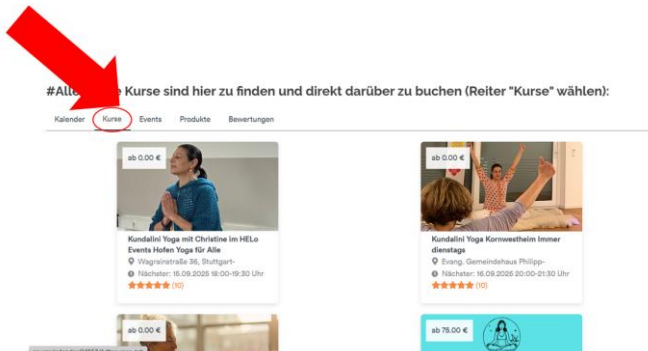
#Alle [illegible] Kurse sind hier zu finden und direkt darüber zu buchen (Reiter "Kurse" wählen):

Kalender Kurse Events Produkte Bewertungen

ab 0.00 €

Kundalini Yoga mit Christine im HELo Events Hofen Yoga für Alle

Wagrainstraße 36, Stuttgart-

Nächster: 16.09.2025 18:00-19:30 Uhr

(10)

ab 0.00 €

Kundalini Yoga Kornwestheim Immer dienstags

Evang. Gemeindehaus Philipp-

Nächster: 16.09.2025 20:00-21:30 Uhr

(10)

ab 0.00 €

ab 75.00 €